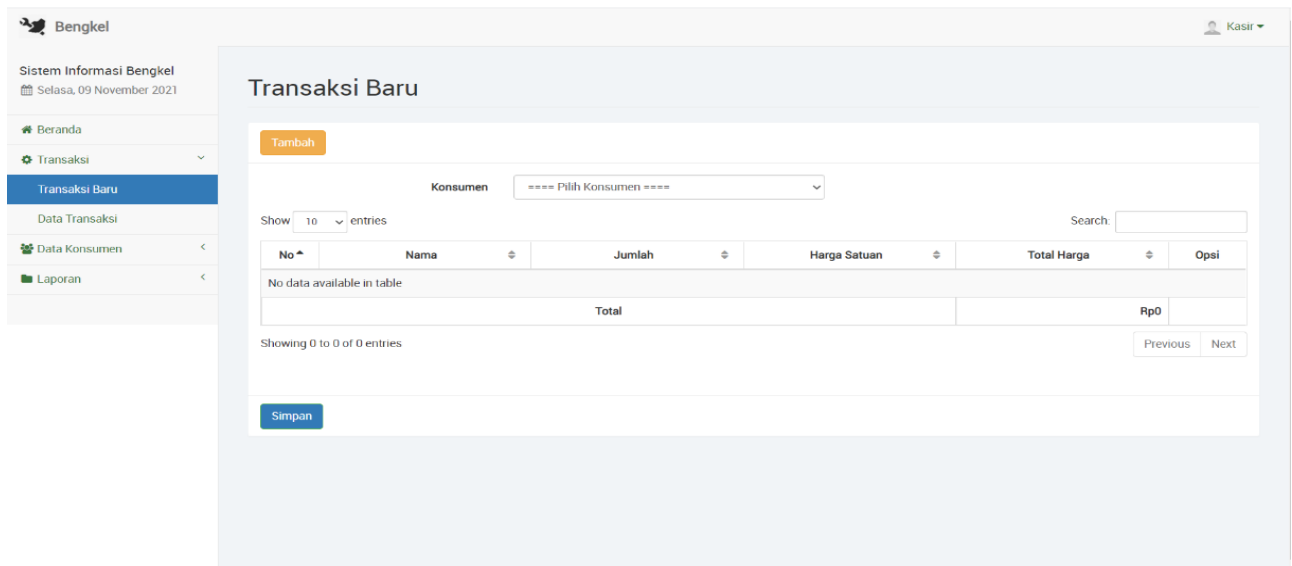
Bengkel

Kasir

Sistem Informasi Bengkel
Selasa, 09 November 2021

Beranda
Transaksi
Transaksi Baru
Data Transaksi
Data Konsumen
Laporan

Transaksi Baru

Tambah

Konsumen ==== Pilih Konsumen ====

Show 10 entries

Search:

| No | Nama | Jumlah | Harga Satuan | Total Harga | Opsi |
|---|---|---|---|---|---|
| No data available in table | | | | | |
| Total | | | | Rp0 | |

Showing 0 to 0 of 0 entries

Previous Next

Simpan